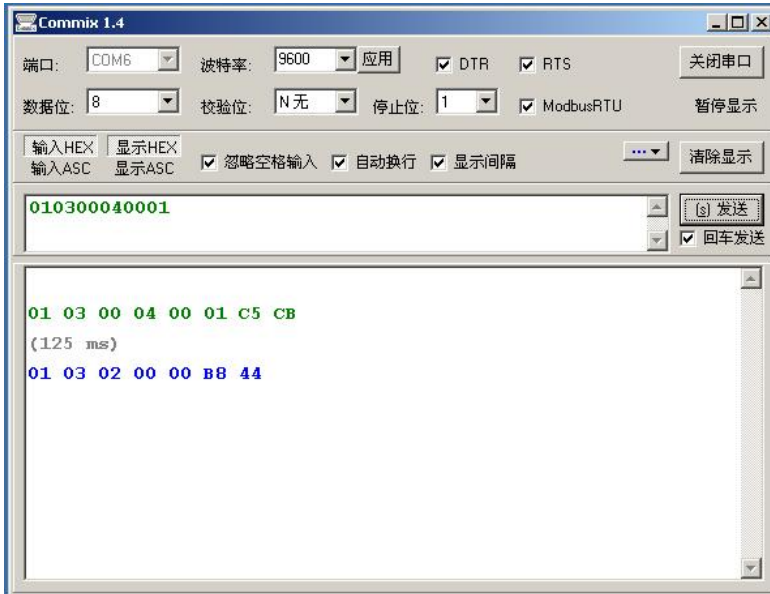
Commix 1.4

端口: COM6 波特率: 9600 应用 DTR RTS 关闭串口

数据位: 8 校验位: N无 停止位: 1 ModbusRTU 暂停显示

输入HEX 显示HEX
输入ASC 显示ASC 忽略空格输入 自动换行 显示间隔 ... 清除显示

010300040001

[s] 发送
回车发送

01 03 00 04 00 01 C5 CB
(125 ms)
01 03 02 00 00 B8 44